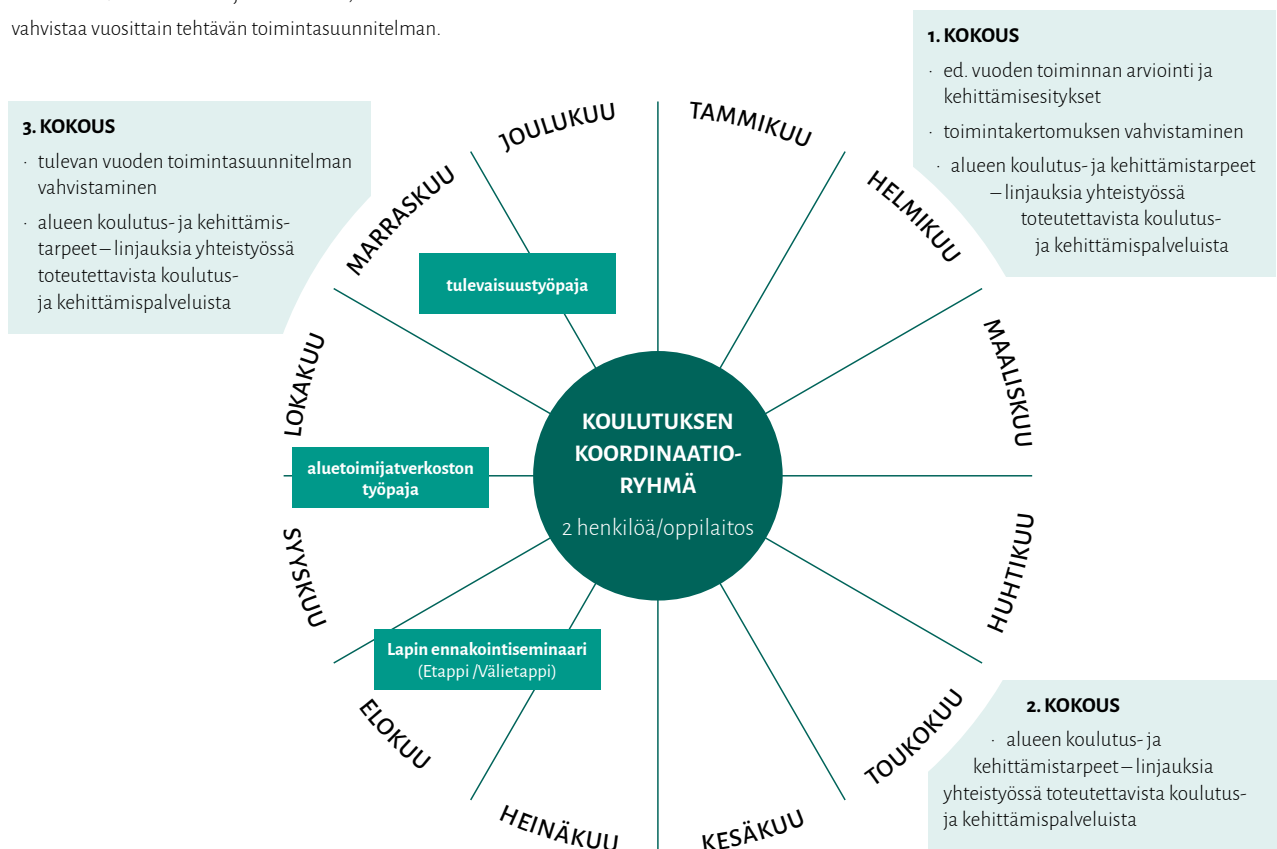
vahvistaa vuosittain tehtävän toimintasuunnitelman.

1. KOKOUS
· ed. vuoden toiminnan arviointi ja kehittämisesitykset
· toimintakertomuksen vahvistaminen
· alueen koulutus- ja kehittämistarpeet – linjauksia yhteistyössä toteutettavista koulutus- ja kehittämispalveluista

3. KOKOUS
· tulevan vuoden toimintasuunnitelman vahvistaminen
· alueen koulutus- ja kehittämistarpeet – linjauksia yhteistyössä toteutettavista koulutus- ja kehittämispalveluista

JOULUKUU
TAMMIKUU
HELMIKUU
MAALISKUU
HUHTIKUU
TOUKOKUU
KESÄKUU
HEINÄKUU
ELOKUU
SYYSKUU
LOKAKUU
MARRASKUU

tulevaisuustyöpaja

KOULUTUKSEN KOORDINAATIORYHMÄ
2 henkilöä/oppilaitos

aluetoimijatverkoston työpaja

Lapin ennakointiseminaari
(Etappi /Välietappi)

2. KOKOUS
· alueen koulutus- ja kehittämistarpeet – linjauksia yhteistyössä toteutettavista koulutus- ja kehittämispalveluista